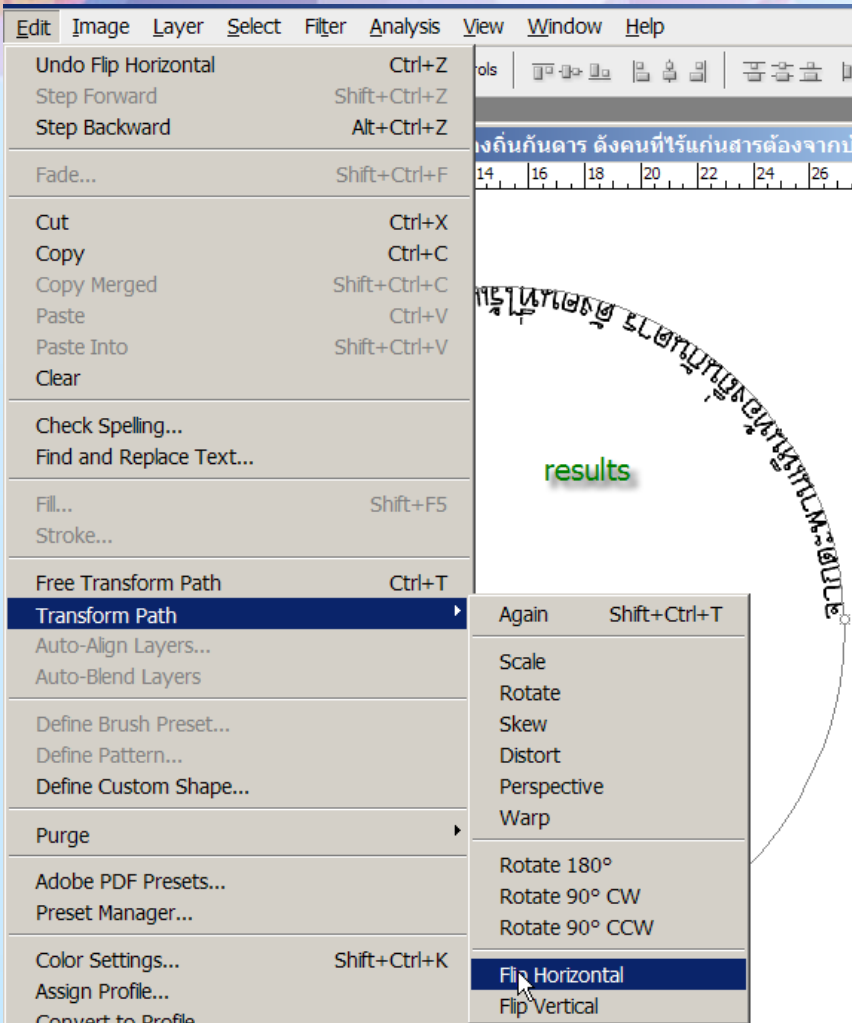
Edit Image Layer Select Filter Analysis View Window Help

Undo Flip Horizontal Ctrl+Z
Step Forward Shift+Ctrl+Z
Step Backward Alt+Ctrl+Z

Fade... Shift+Ctrl+F

Cut Ctrl+X
Copy Ctrl+C
Copy Merged Shift+Ctrl+C
Paste Ctrl+V
Paste Into Shift+Ctrl+V
Clear

Check Spelling...
Find and Replace Text...

Fill... Shift+F5
Stroke...

Free Transform Path Ctrl+T
Transform Path
Auto-Align Layers...
Auto-Blend Layers

Define Brush Preset...
Define Pattern...
Define Custom Shape...

Purge

Adobe PDF Presets...
Preset Manager...

Color Settings... Shift+Ctrl+K
Assign Profile...
Convert to Profile...

rols

งถิ่นกันดาร ดังคนที่ไร้แก่นสารต้องจากบ

14 16 18 20 22 24 26

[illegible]

results

Again Shift+Ctrl+T

Scale
Rotate
Skew
Distort
Perspective
Warp

Rotate 180°
Rotate 90° CW
Rotate 90° CCW

Flip Horizontal
Flip Vertical